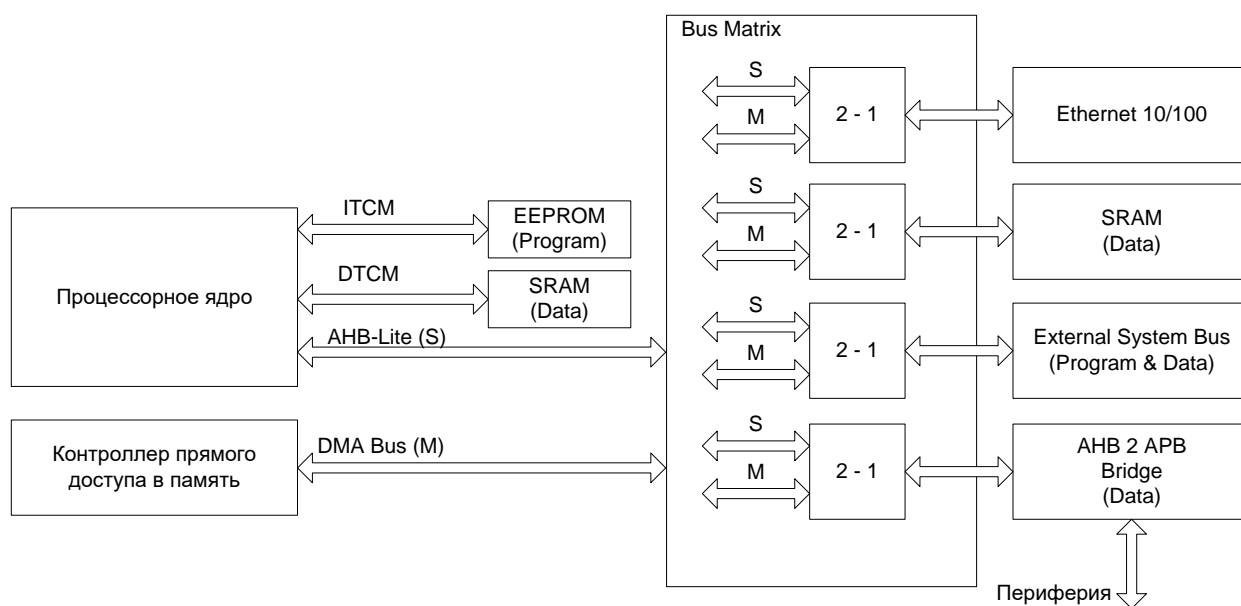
Bus Matrix

Процессорное ядро

ITCM

EEPROM (Program)

DTCM

SRAM (Data)

AHB-Lite (S)

Контроллер прямого доступа в память

DMA Bus (M)

S

M

2 - 1

Ethernet 10/100

S

M

2 - 1

SRAM (Data)

S

M

2 - 1

External System Bus (Program & Data)

S

M

2 - 1

AHB 2 APB Bridge (Data)

Периферия